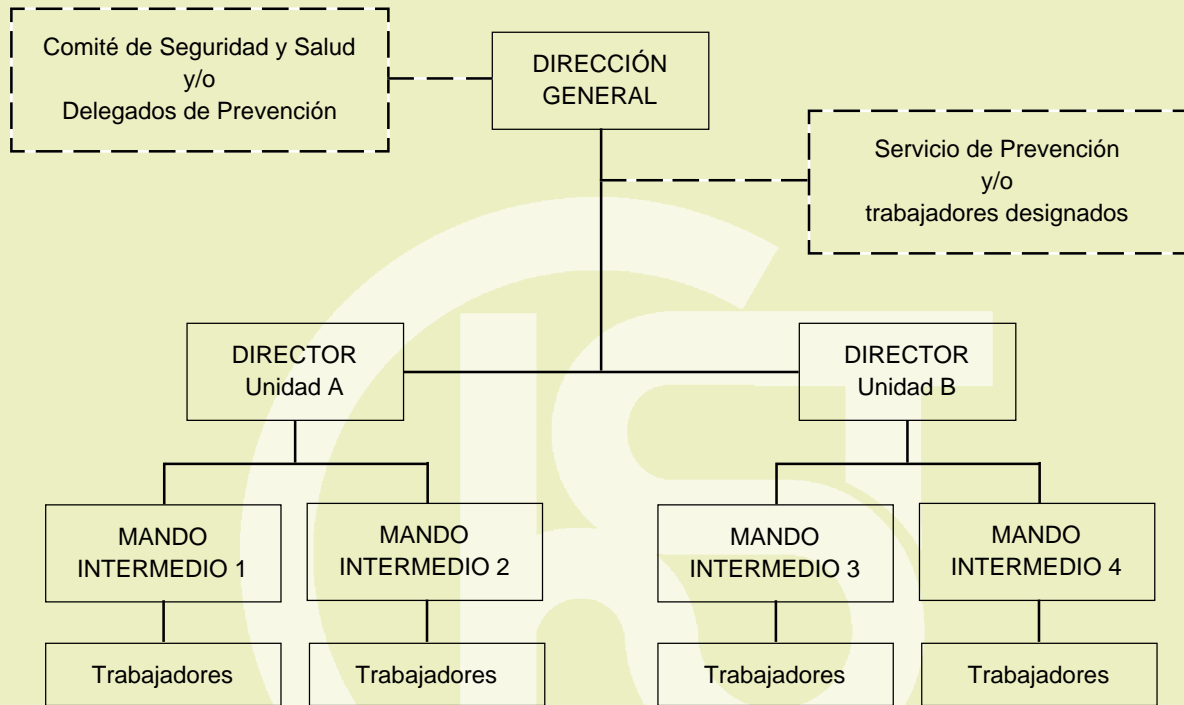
Comité de Seguridad y Salud
y/o
Delegados de Prevención

DIRECCIÓN
GENERAL

Servicio de Prevención
y/o
trabajadores designados

DIRECTOR
Unidad A

DIRECTOR
Unidad B

MANDO
INTERMEDIO 1

MANDO
INTERMEDIO 2

MANDO
INTERMEDIO 3

MANDO
INTERMEDIO 4

Trabajadores

Trabajadores

Trabajadores

Trabajadores